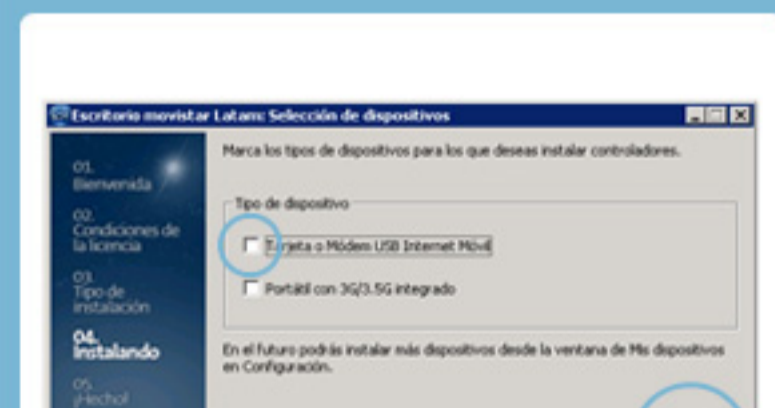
Escritorio movistar Latam: Selección de dispositivos

01.
Bienvenida

02.
Condiciones de la licencia

03.
Tipo de instalación

04.
Instalando

05.
¡Hecho!

Marca los tipos de dispositivos para los que deseas instalar controladores.

Tipo de dispositivo

Tarjeta o Módem USB Internet Móvil

Portátil con 3G/3.5G integrado

En el futuro podrás instalar más dispositivos desde la ventana de Mis dispositivos en Configuración.